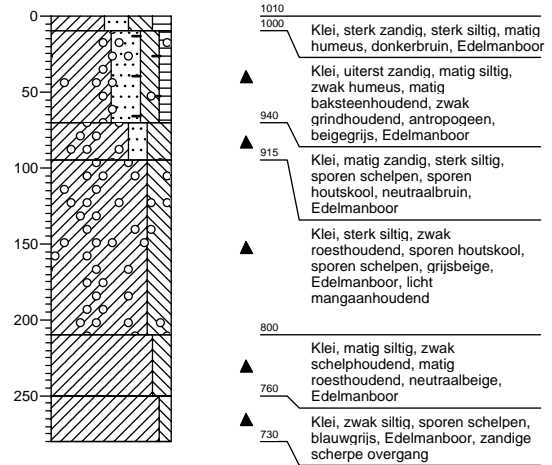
0
50
100
150
200
250

1010
1000
Klei, sterk zandig, sterk siltig, matig humeus, donkerbruin, Edelmanboor

Klei, uiterst zandig, matig siltig, zwak humeus, matig baksteenhoudend, zwak grindhoudend, antropogeen, beigegrijs, Edelmanboor

940
915
Klei, matig zandig, sterk siltig, sporen schelpen, sporen houtskool, neutraalbruin, Edelmanboor

Klei, sterk siltig, zwak roesthoudend, sporen houtskool, sporen schelpen, grijsbeige, Edelmanboor, licht mangaanhoudend

800
Klei, matig siltig, zwak schelphoudend, matig roesthoudend, neutraalbeige, Edelmanboor

760
Klei, zwak siltig, sporen schelpen, blauwgrijs, Edelmanboor, zandige scherpe overgang
730